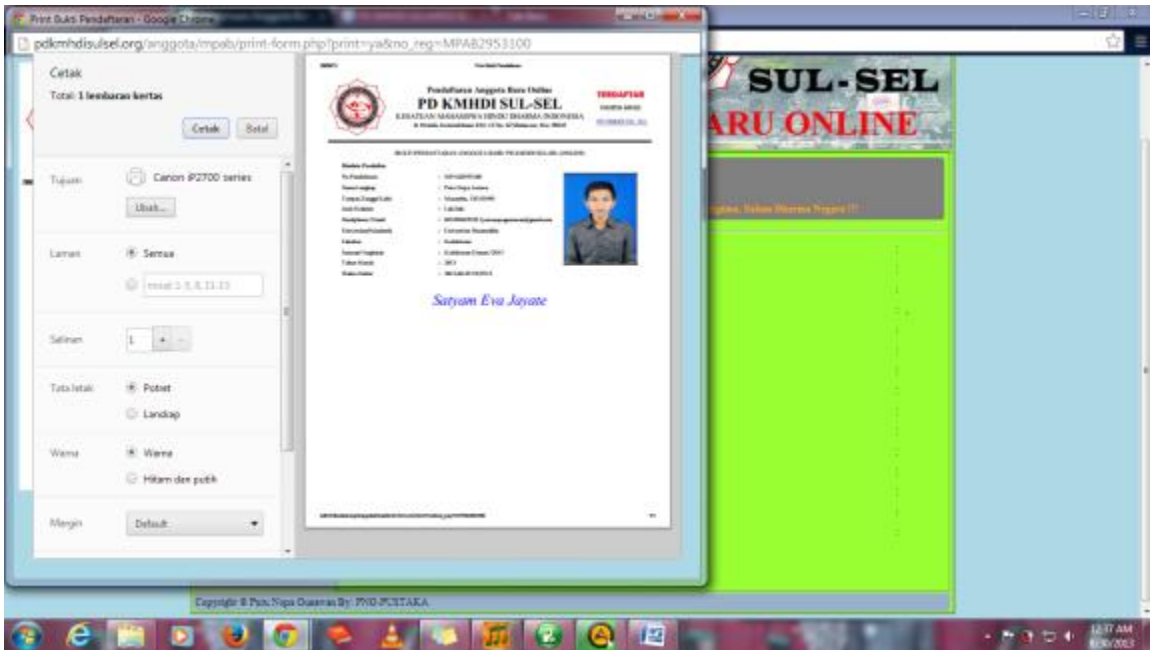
Print Bukti Pendaftaran - Google Chrome

pdkmhdisulsel.org/anggota/mpab/print-form.php?print=ya&no_reg=MPAB2953100

Cetak
Total: 1 lembaran kertas

Cetak Batal

Tujuan Canon iP2700 series
Ubah...

Laman Semua
misal 1-5, 8, 11-13

Salinan 1 + -

Tata letak Potret
Lanskap

Warna Warna
Hitam dan putih

Margin Default

Pendaftaran Anggota Baru Online
PD KMHDI SUL-SEL
KESATUAN MAHASISWA HINDU DHARMA INDONESIA

TERDAFTAR

Satyam Eva Jayate

SUL-SEL
ARU ONLINE

Copyright © Putu Yoga Gunawan By: PND-PUSTAKA

12:17 AM